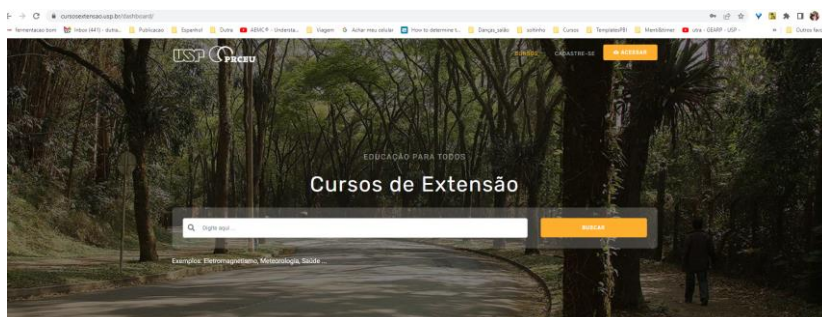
cursosextensao.usp.br/dashboard/

fermentacao biom | Inbox (441) - dutra... | Publicacao | Espanhol | Dutra | ABMC® - Understa... | Viagem | Achar meu celular | How to determine t... | Dança_salão | sotinho | Cursos | TemplatesPBI | Mentibônus | ultra - CEARP - USP - | Outros fav

USP PRCEU

CURSOS | CADASTRE-SE | ACESSAR

EDUCAÇÃO PARA TODOS

Cursos de Extensão

Digite aqui...

BUSCAR

Exemplos: Eletromagnetismo, Meteorologia, Saúde ...